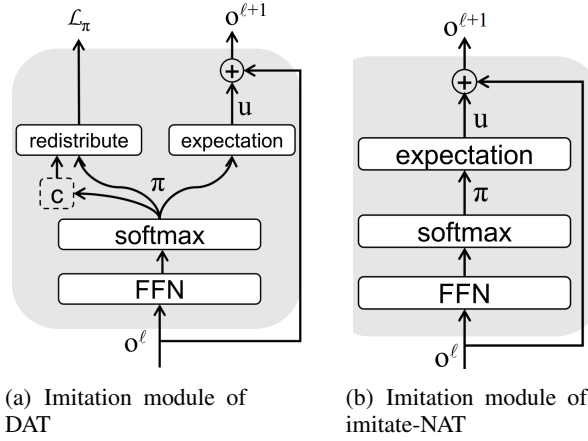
$\mathcal{L}_\pi$

$o^{\ell+1}$

$\oplus$

u

redistribute

expectation

c

$\pi$

softmax

FFN

$o^\ell$

(a) Imitation module of DAT

$o^{\ell+1}$

$\oplus$

u

expectation

$\pi$

softmax

FFN

$o^\ell$

(b) Imitation module of imitate-NAT